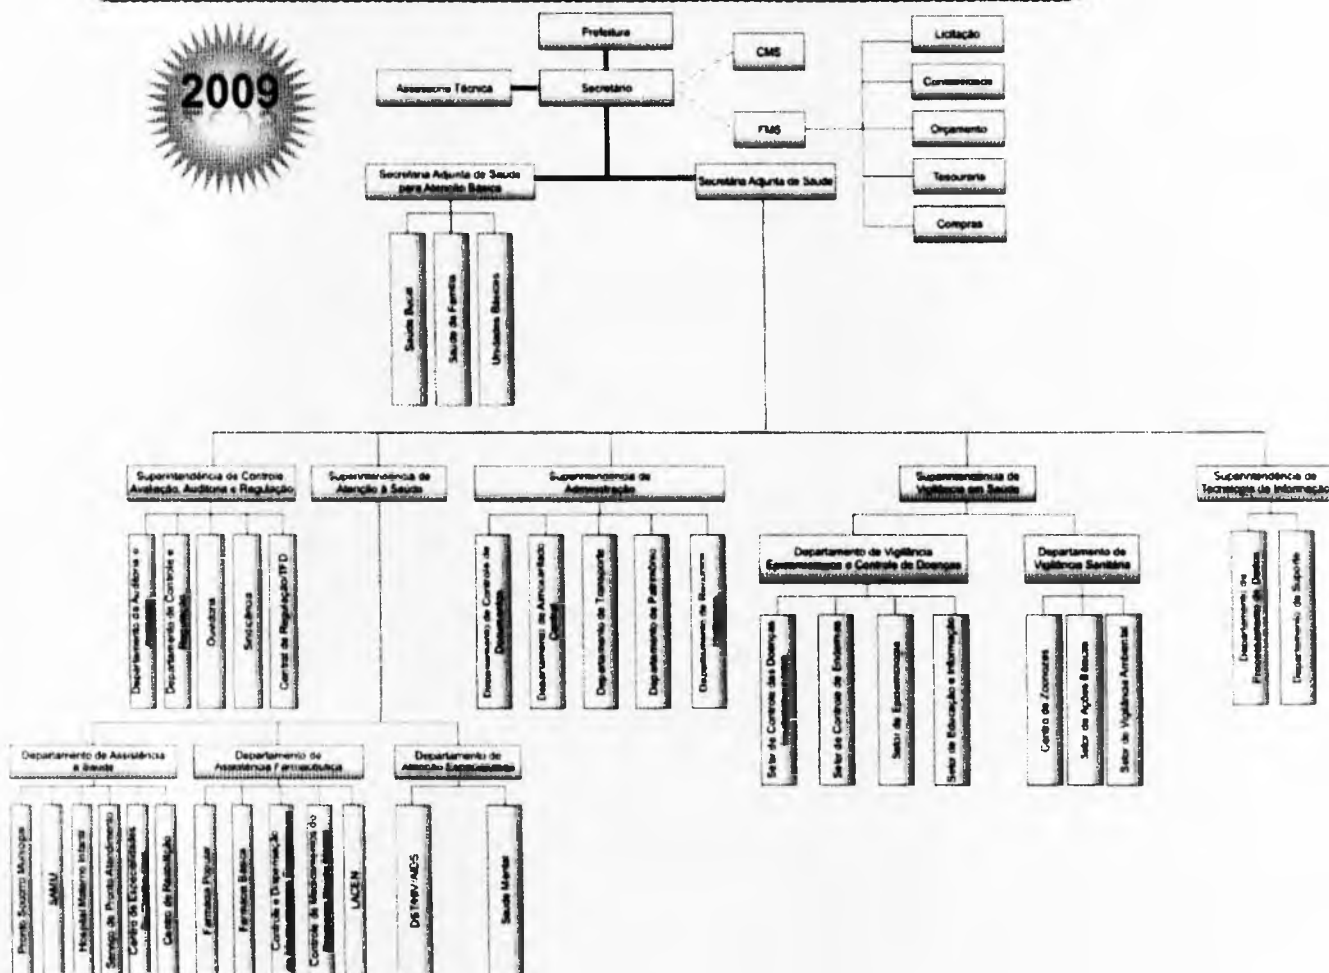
2009

Prefeitura

Assessoria Técnica

Secretário

CMS

FMS

Licitação

Contabilidade

Orçamento

Tesouraria

Compras

Secretaria Adjunta de Saúde para Atenção Básica

Secretária Adjunta de Saúde

Saúde Bucal

Saúde da Família

Unidades Básicas

Superintendência de Controle Avaliação, Auditoria e Regulação

Superintendência de Atenção à Saúde

Superintendência de Administração

Superintendência de Vigilância em Saúde

Superintendência de Tecnologia da Informação

Departamento de Auditoria e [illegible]

Departamento de Controle e Regulação

Ouvidoria

Sociclinica

Central de Regulação/TFD

Departamento de Controle de Documentos

Departamento de Almoxarifado Central

Departamento de Transporte

Departamento de Patrimônio

Departamento de Recursos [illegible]

Departamento de Vigilância Epidemiológica e Controle de Doenças

Departamento de Vigilância Sanitária

Setor de Controle das Doenças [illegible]

Setor de Controle de Endemias

Setor de Epidemiologia

Setor de Educação e Informação

Centro de Zoonoses

Setor de Ações Básicas

Setor de Vigilância Ambiental

Departamento de Processamento de Dados

Departamento de Suporte

Departamento de Assistência à Saúde

Departamento de Assistência Farmacêutica

Departamento de Atenção Especializada

Pronto Socorro Municipal

SAMU

Hospital Materno Infantil

Serviço de Pronto Atendimento

Centro de Especialidades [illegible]

Centro de Reabilitação

Farmácia Popular

Farmácia Básica

Controle e Dispensação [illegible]

Controle de Medicamentos do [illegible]

LACEN

DST/HIV/AIDS

Saúde Mental